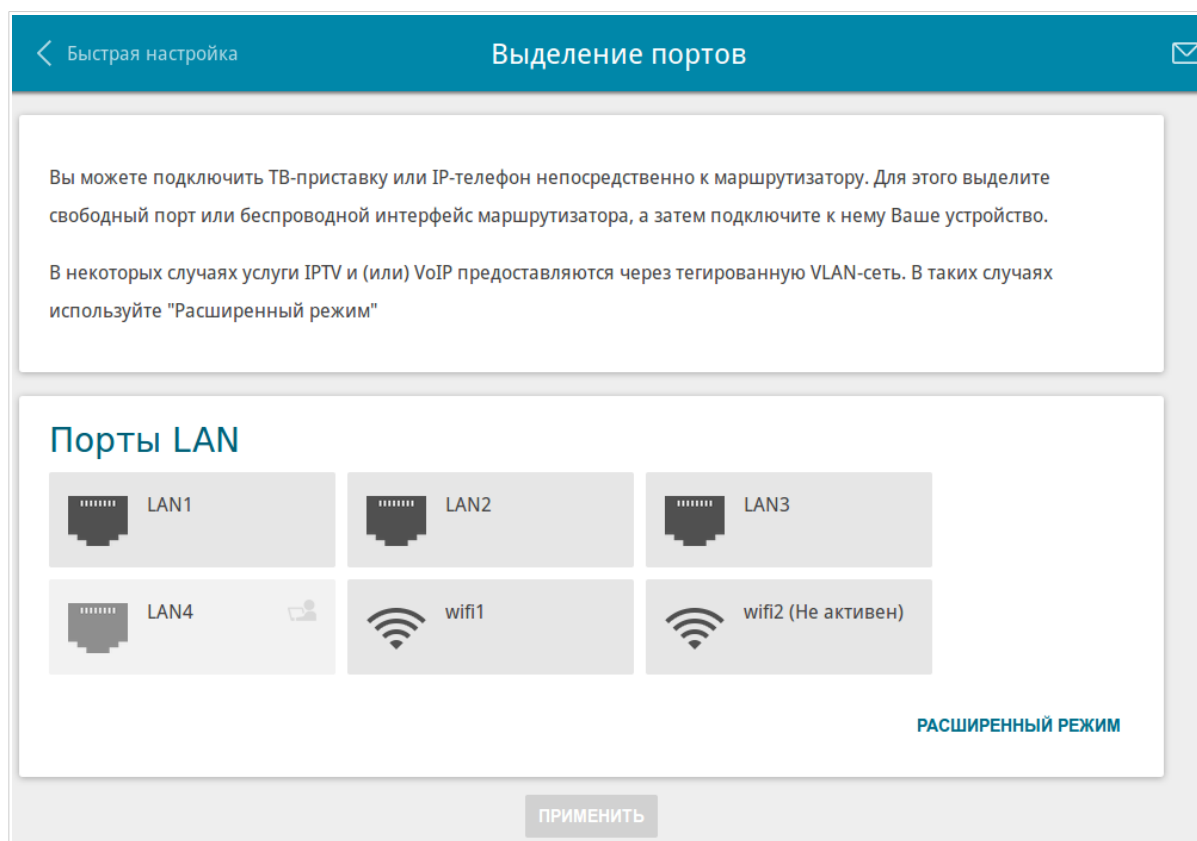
Быстрая настройка

Выделение портов

Вы можете подключить ТВ-приставку или IP-телефон непосредственно к маршрутизатору. Для этого выделите свободный порт или беспроводной интерфейс маршрутизатора, а затем подключите к нему Ваше устройство.

В некоторых случаях услуги IPTV и (или) VoIP предоставляются через тегированную VLAN-сеть. В таких случаях используйте "Расширенный режим"

Порты LAN

LAN1

LAN2

LAN3

LAN4

wifi1

wifi2 (Не активен)

РАСШИРЕННЫЙ РЕЖИМ

ПРИМЕНИТЬ